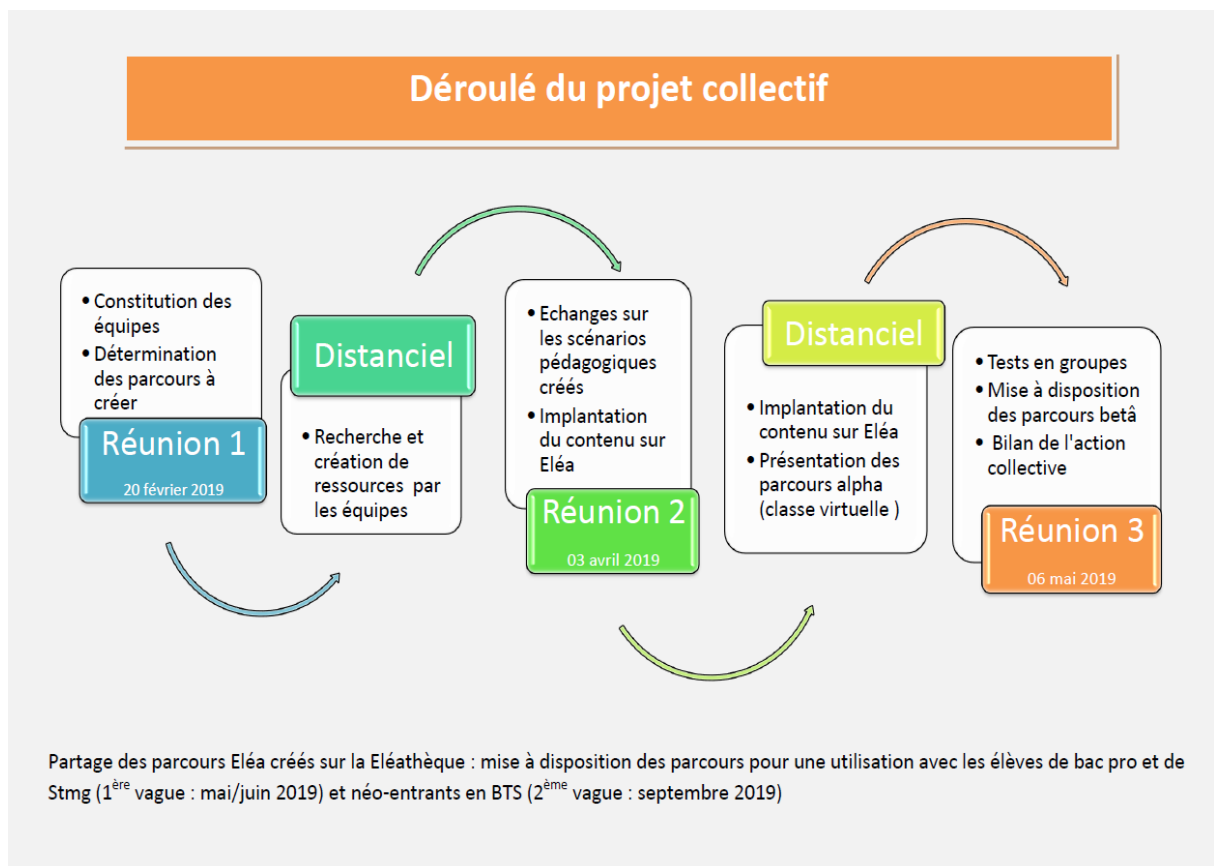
Déroulé du projet collectif

• Constitution des équipes
• Détermination des parcours à créer

Réunion 1
20 février 2019

Distanciel

• Recherche et création de ressources par les équipes

• Echanges sur les scénarios pédagogiques créés
• Implantation du contenu sur Eléa

Réunion 2
03 avril 2019

Distanciel

• Implantation du contenu sur Eléa
• Présentation des parcours alpha (classe virtuelle )

• Tests en groupes
• Mise à disposition des parcours betâ
• Bilan de l'action collective

Réunion 3
06 mai 2019

Partage des parcours Eléa créés sur la Eléathèque : mise à disposition des parcours pour une utilisation avec les élèves de bac pro et de Stmg (1$^{ère}$ vague : mai/juin 2019) et néo-entrants en BTS (2$^{ème}$ vague : septembre 2019)